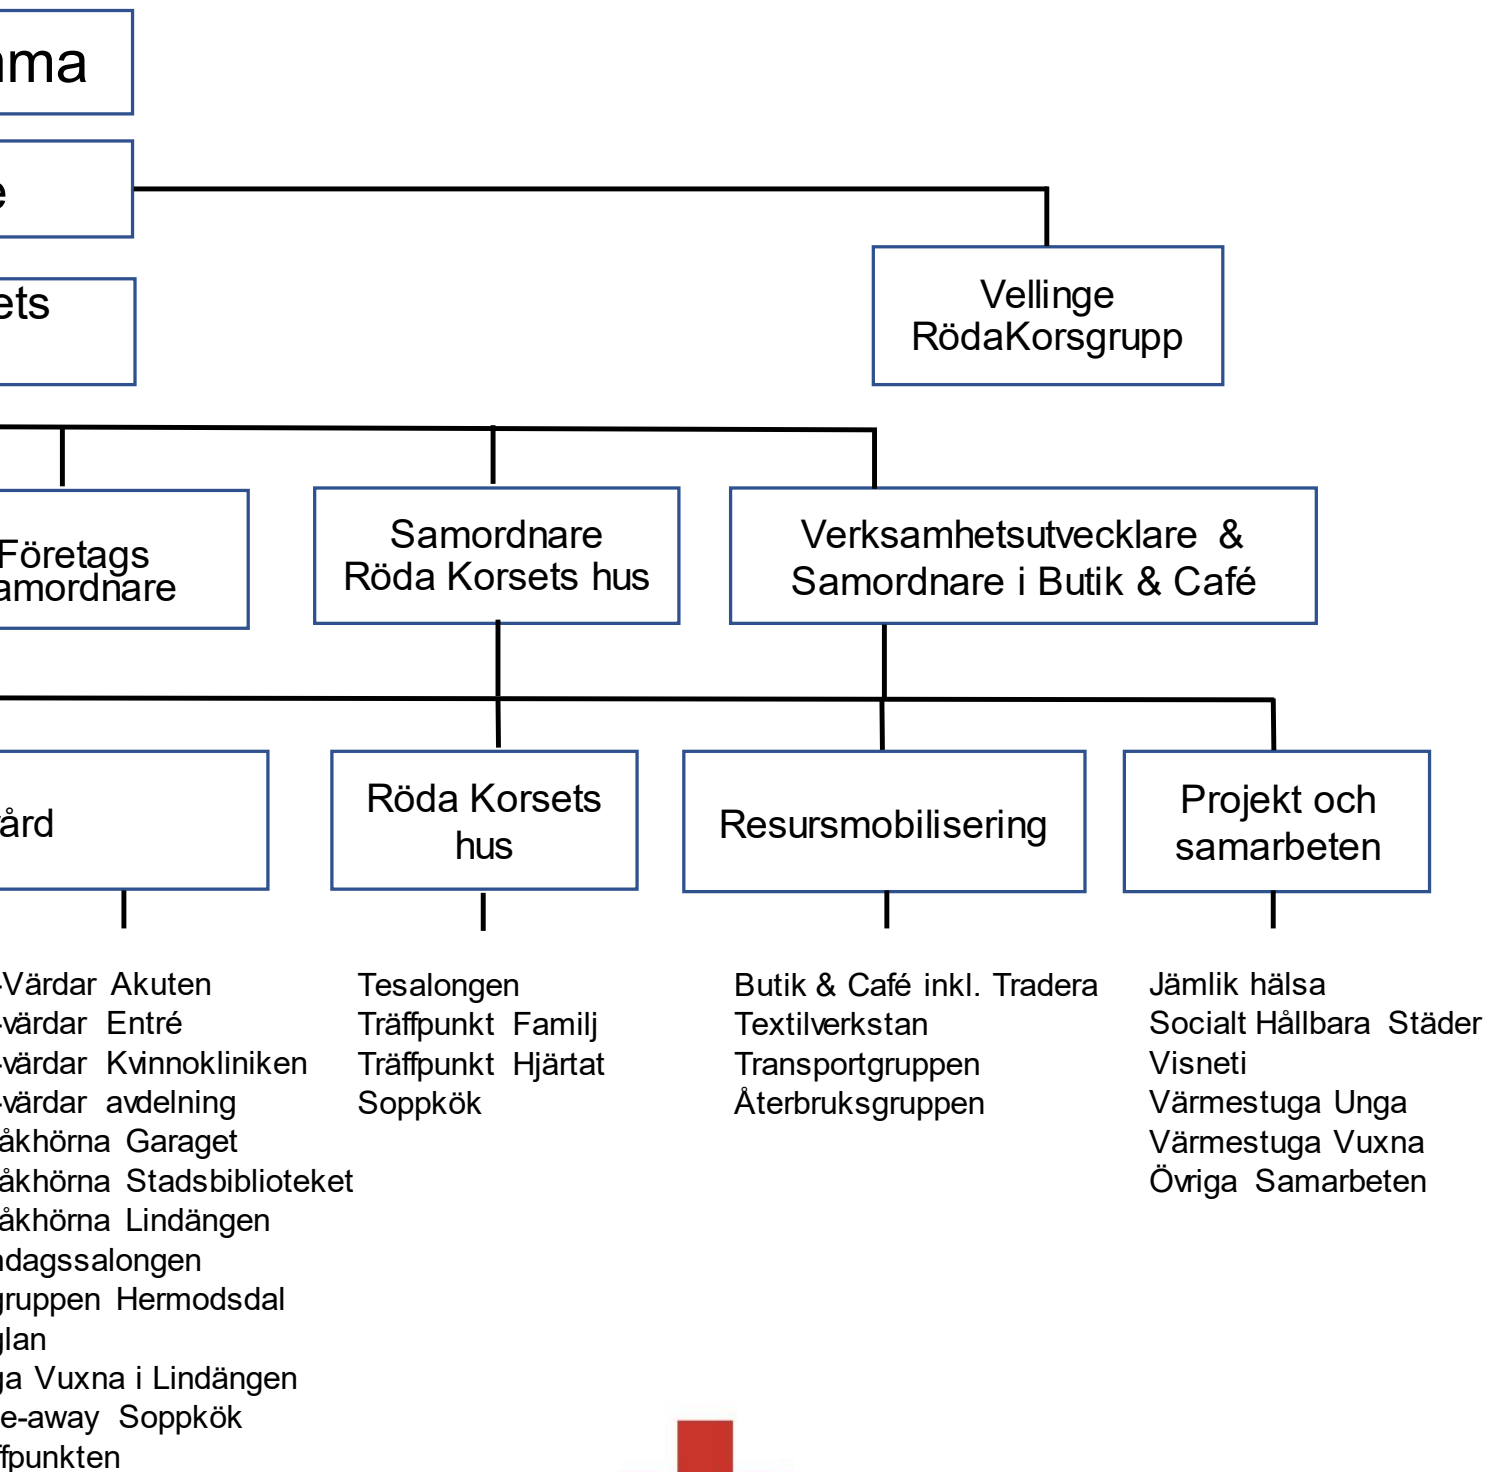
ma

e

ets

Vellinge RödaKorsgrupp

Företags amordnare

Samordnare Röda Korsets hus

Verksamhetsutvecklare & Samordnare i Butik & Café

ård

Röda Korsets hus

Resursmobilisering

Projekt och samarbeten

-Värdar Akuten
-värdar Entré
-värdar Kvinnokliniken
-värdar avdelning
åkhörna Garaget
åkhörna Stadsbiblioteket
åkhörna Lindängen
ndagssalongen
gruppen Hermodsdal
glan
ga Vuxna i Lindängen
e-away Soppkök
ffpunkten

Tesalongen
Träffpunkt Familj
Träffpunkt Hjärtat
Soppkök

Butik & Café inkl. Tradera
Textilverkstan
Transportgruppen
Återbruksgruppen

Jämlik hälsa
Socialt Hållbara Städer
Visneti
Värmestuga Unga
Värmestuga Vuxna
Övriga Samarbeten